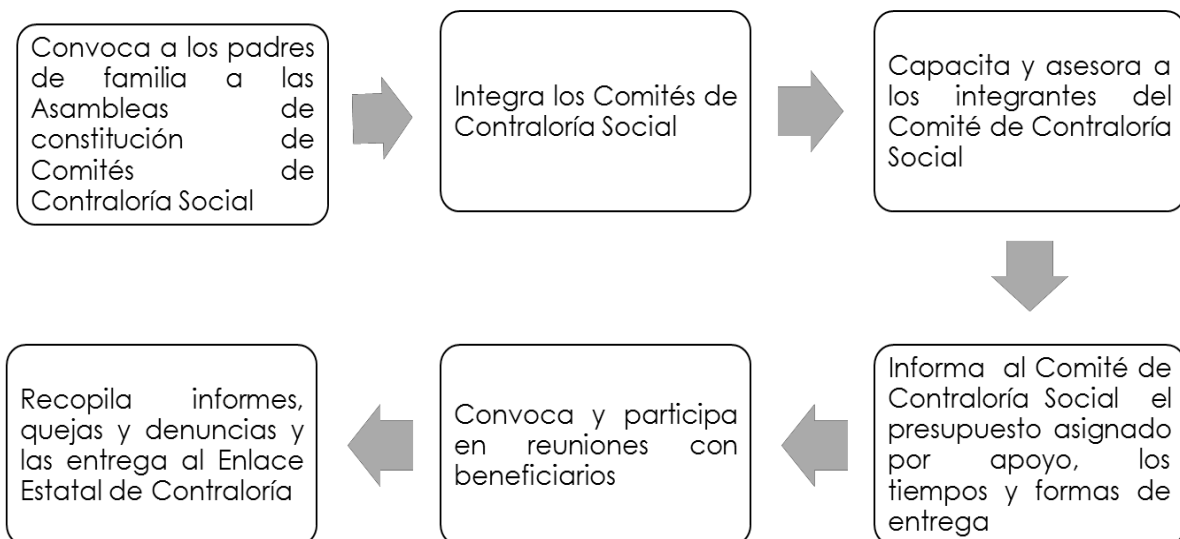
Convoca a los padres de familia a las Asambleas de constitución de Comités de Contraloría Social

Integra los Comités de Contraloría Social

Capacita y asesora a los integrantes del Comité de Contraloría Social

Informa al Comité de Contraloría Social el presupuesto asignado por apoyo, los tiempos y formas de entrega

Convoca y participa en reuniones con beneficiarios

Recopila informes, quejas y denuncias y las entrega al Enlace Estatal de Contraloría